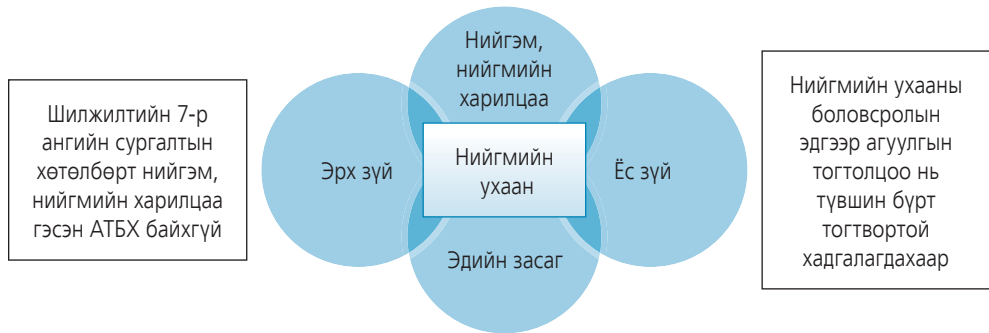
Шилжилтийн 7-р ангийн сургалтын хөтөлбөрт нийгэм, нийгмийн харилцаа гэсэн АТБХ байхгүй

Нийгэм, нийгмийн харилцаа

Эрх зүй

Нийгмийн ухаан

Ёс зүй

Эдийн засаг

Нийгмийн ухааны боловсролын эдгээр агуулгын тогтолцоо нь түвшин бүрт тогтвортой хадгалагдахаар